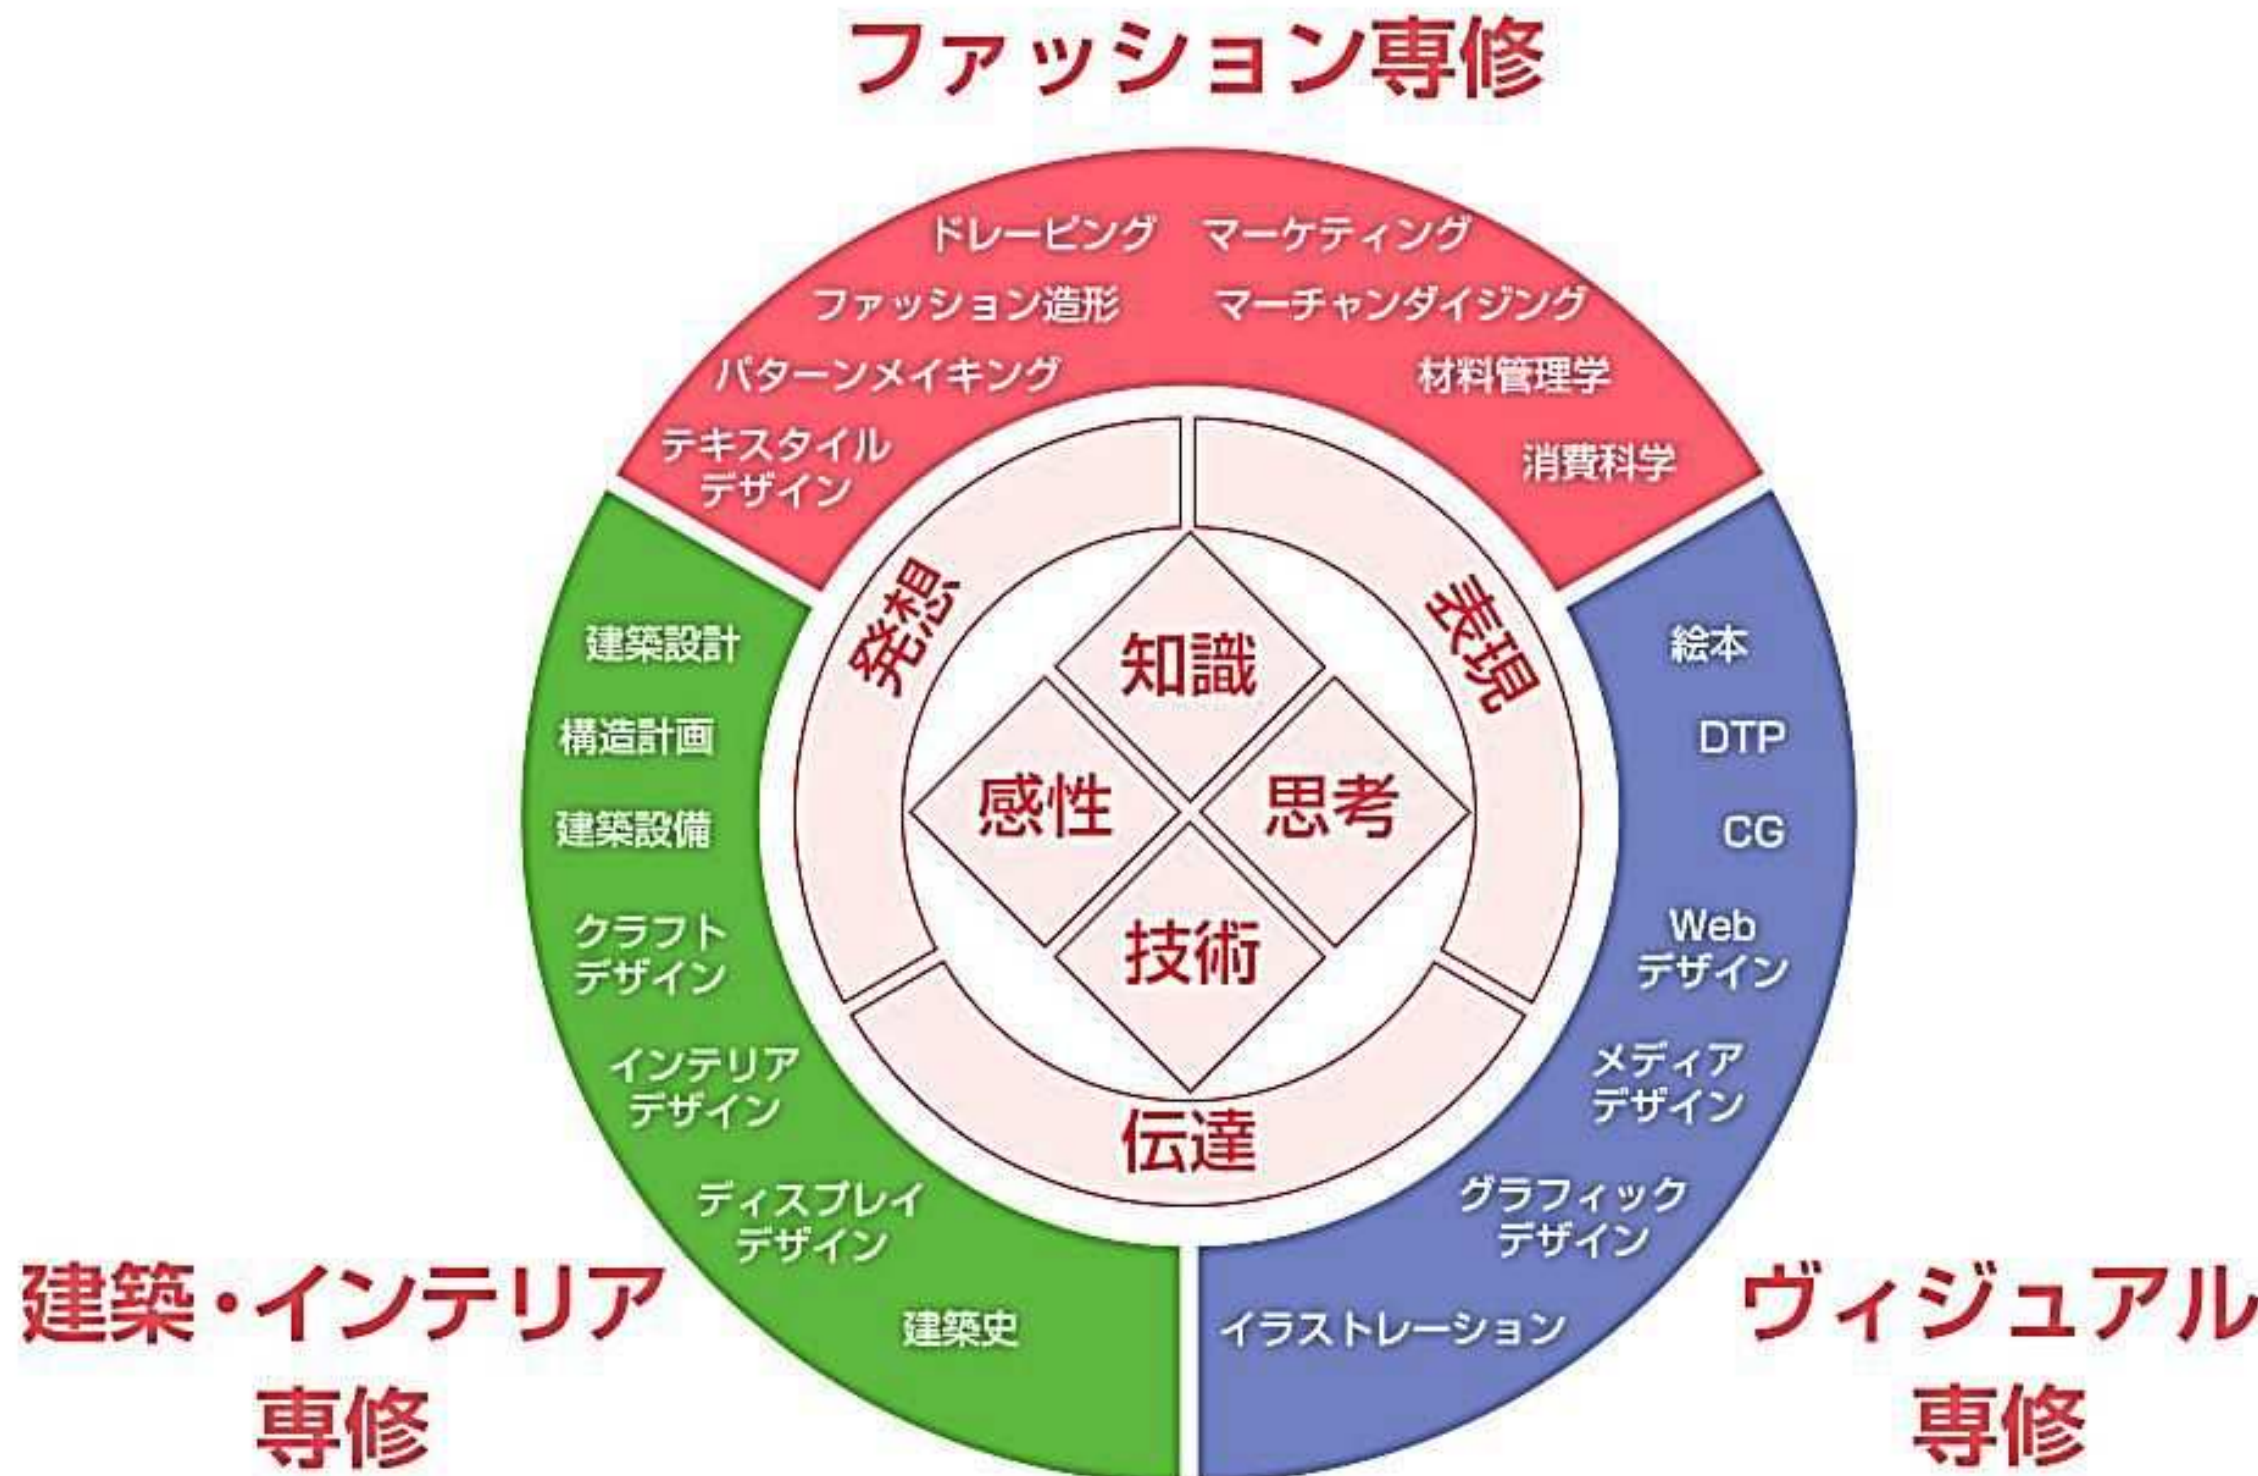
ファッション専修

ドレーピング
マーケティング
ファッション造形
マーチャンダイジング
パターンメイキング
材料管理学
テキスタイルデザイン
消費科学

建築設計
構造計画
建築設備
クラフトデザイン
インテリアデザイン
ディスプレイデザイン
建築史

絵本
DTP
CG
Webデザイン
メディアデザイン
グラフィックデザイン
イラストレーション

発想
表現
伝達

知識
感性
思考
技術

建築・インテリア専修

ヴィジュアル専修